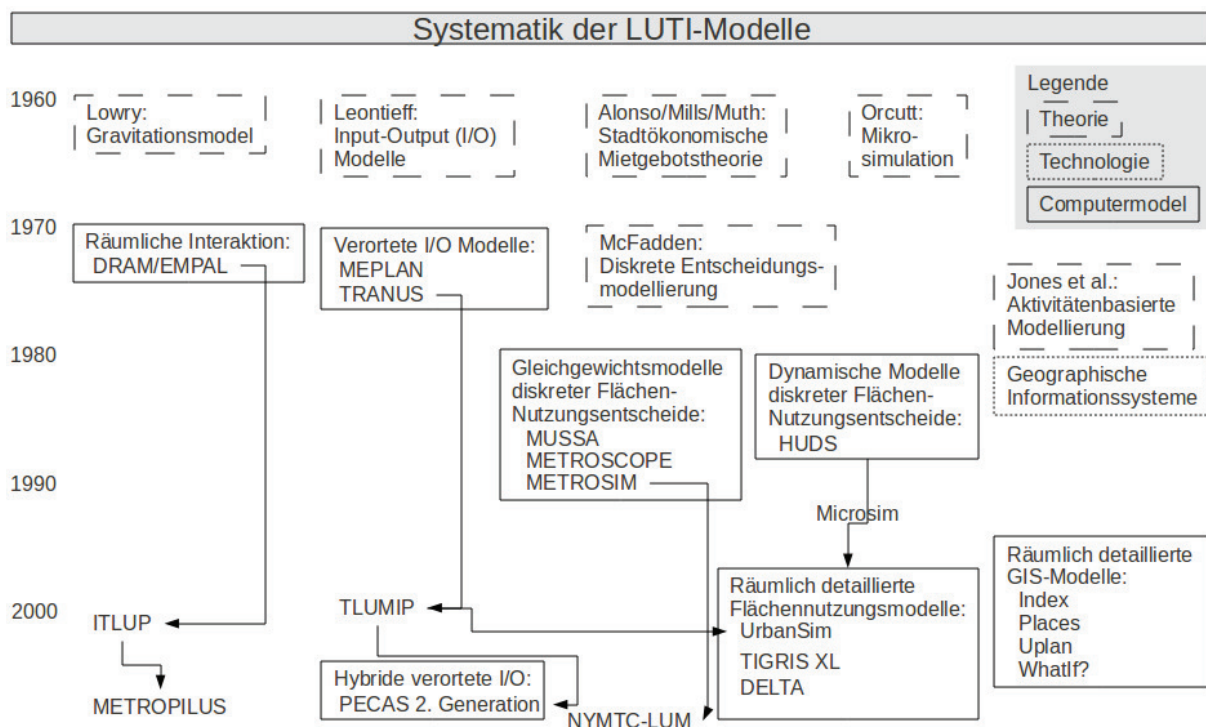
Systematik der LUTI-Modelle

1960

Lowry: Gravitationsmodel

Leontieff: Input-Output (I/O) Modelle

Alonso/Mills/Muth: Stadtökonomische Mietgebotstheorie

Orcutt: Mikrosimulation

Legende
Theorie
Technologie
Computermodel

1970

Räumliche Interaktion: DRAM/EMPAL

Verortete I/O Modelle: MEPLAN TRANUS

McFadden: Diskrete Entscheidungsmodellierung

Jones et al.: Aktivitätenbasierte Modellierung

1980

Gleichgewichtsmodelle diskreter Flächen-Nutzungsentscheide: MUSSA METROSCOPE METROSIM

Dynamische Modelle diskreter Flächen-Nutzungsentscheide: HUDS

Geographische Informationssysteme

1990

Microsim

Räumlich detaillierte GIS-Modelle: Index Places Uplan WhatIf?

2000

ITLUP

TLUMIP

Räumlich detaillierte Flächennutzungsmodelle: UrbanSim TIGRIS XL DELTA

Hybride verortete I/O: PECAS 2. Generation

METROPILUS

NYMTC-LUM